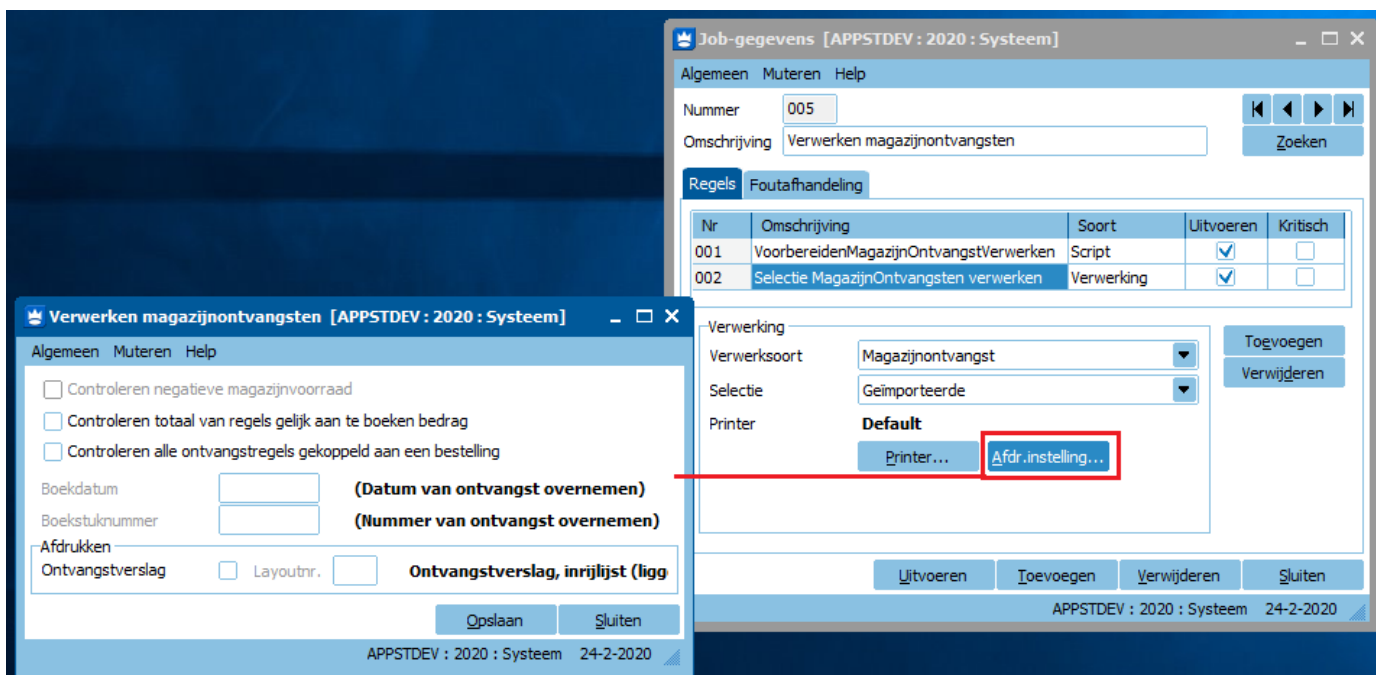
Job-gegevens [APPSTDEV : 2020 : Systeem]

Algemeen Muteren Help

Nummer 005
Omschrijving Verwerken magazijnontvangsten

Zoeken

Regels Foutafhandeling

| Nr | Omschrijving | Soort | Uitvoeren | Kritisch |
|---|---|---|---|---|
| 001 | VoorbereidenMagazijnOntvangstVerwerken | Script | ☑ | ☐ |
| 002 | Selectie MagazijnOntvangsten verwerken | Verwerking | ☑ | ☐ |

Verwerking
Verwerksoort Magazijnontvangst
Selectie Geïmporteerde
Printer Default
Printer... Afdr.instelling...

Toevoegen
Verwijderen

Uitvoeren Toevoegen Verwijderen Sluiten

APPSTDEV : 2020 : Systeem 24-2-2020

Verwerken magazijnontvangsten [APPSTDEV : 2020 : Systeem]

Algemeen Muteren Help

Controleren negatieve magazijnvoorraad
Controleren totaal van regels gelijk aan te boeken bedrag
Controleren alle ontvangstregels gekoppeld aan een bestelling

Boekdatum (Datum van ontvangst overnemen)
Boekstuknummer (Nummer van ontvangst overnemen)

Afdrukken
Ontvangstverslag Layoutnr. Ontvangstverslag, inrijlijst (ligg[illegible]

Opslaan Sluiten

APPSTDEV : 2020 : Systeem 24-2-2020